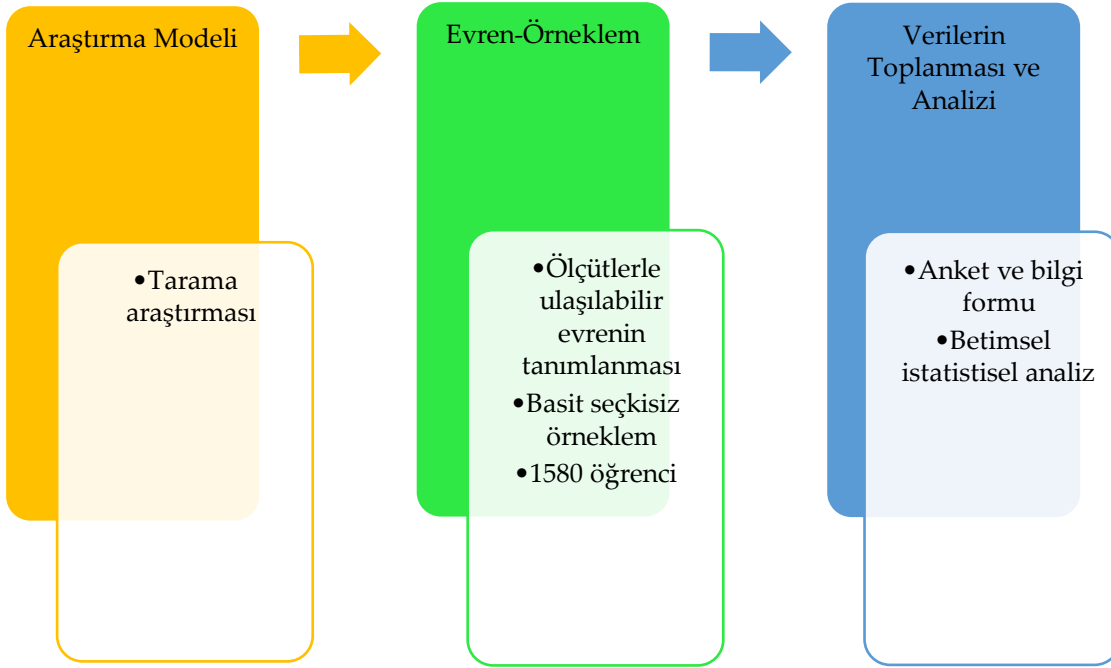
Araştırma Modeli

•Tarama araştırması

Evren-Örneklem

•Ölçütlerle ulaşılabilir evrenin tanımlanması
•Basit seçkisiz örneklem
•1580 öğrenci

Verilerin Toplanması ve Analizi

•Anket ve bilgi formu
•Betimsel istatistisel analiz